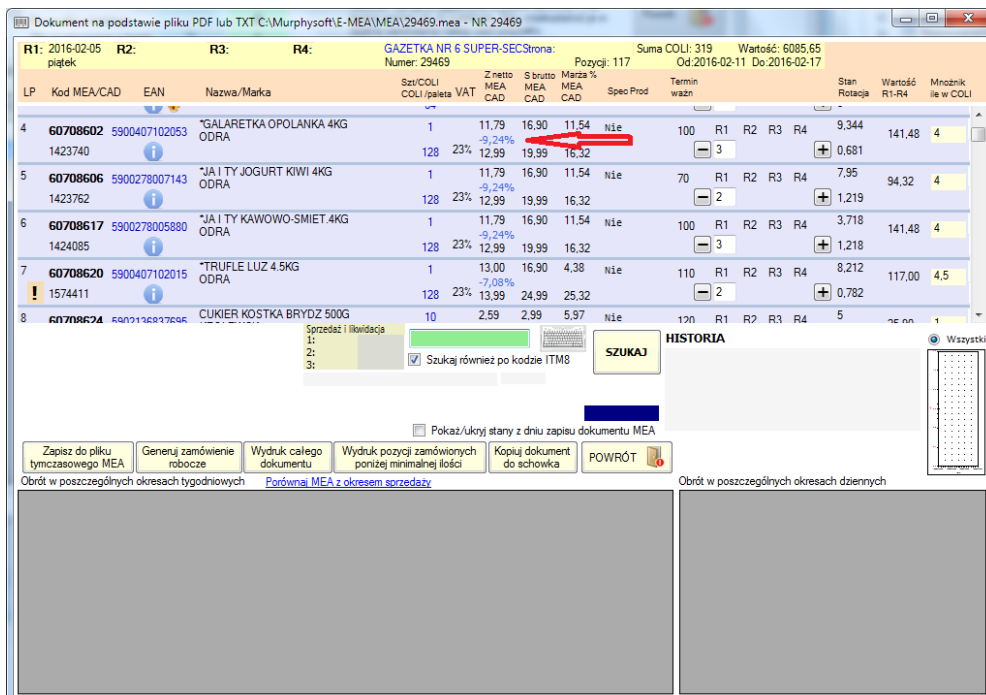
Dokument na podstawie pliku PDF lub TXT C:\Murphysoft\E-MEA\MEA\29469.mea - NR 29469

R1: 2016-02-05 piątek R2: R3: R4: GAZETKA NR 6 SUPER-SECStrona: Numer: 29469 Pozycji: 117 Suma COLI: 319 Wartość: 6085,65 Od:2016-02-11 Do:2016-02-17

| LP | Kod MEA/CAD | EAN | Nazwa/Marka | Szt/COLI COLI /paleta | VAT | Z netto MEA CAD | S brutto MEA CAD | Marża % MEA CAD | Spec Prod | Termin ważn | | | | | Stan Rotacja | Wartość R1-R4 | Mnożnik ile w COLI |
|---|---|---|---|---|---|---|---|---|---|---|---|---|---|---|---|---|---|
| 4 | 60708602 1423740 | 5900407102053 | *GALARETKA OPOLANKA 4KG ODRA | 1 128 | 23% | 11,79 -9,24% 12,99 | 16,90 19,99 | 11,54 16,32 | Nie | 100 - 3 + | R1 | R2 | R3 | R4 | 9,344 0,681 | 141,48 | 4 |
| 5 | 60708606 1423762 | 5900278007143 | *JA I TY JOGURT KIWI 4KG ODRA | 1 128 | 23% | 11,79 -9,24% 12,99 | 16,90 19,99 | 11,54 16,32 | Nie | 70 - 2 + | R1 | R2 | R3 | R4 | 7,95 1,219 | 94,32 | 4 |
| 6 | 60708617 1424085 | 5900278005880 | *JA I TY KAWOWO-SMIET.4KG ODRA | 1 128 | 23% | 11,79 -9,24% 12,99 | 16,90 19,99 | 11,54 16,32 | Nie | 100 - 3 + | R1 | R2 | R3 | R4 | 3,718 1,218 | 141,48 | 4 |
| 7 | 60708620 1574411 | 5900407102015 | *TRUFLE LUZ 4.5KG ODRA | 1 128 | 23% | 13,00 -7,08% 13,99 | 16,90 24,99 | 4,38 25,32 | Nie | 110 - 2 + | R1 | R2 | R3 | R4 | 8,212 0,782 | 117,00 | 4,5 |
| 8 | 60708624 | 5902136837695 | CUKIER KOSTKA BRYDZ 500G | 10 | | 2,59 | 2,99 | 5,97 | Nie | 120 | R1 | R2 | R3 | R4 | 5 | 25,90 | 1 |

Sprzedaż i likwidacja
1:
2:
3:

Szukaj również po kodzie ITM8

SZUKAJ

HISTORIA

Wszystki

Pokaż/ukryj stany z dniu zapisu dokumentu MEA

Zapisz do pliku tymczasowego MEA | Generuj zamówienie robocze | Wydruk całego dokumentu | Wydruk pozycji zamówionych poniżej minimalnej ilości | Kopiuj dokument do schowka | POWRÓT

Obrót w poszczególnych okresach tygodniowych Porównaj MEA z okresem sprzedaży

Obrót w poszczególnych okresach dziennych